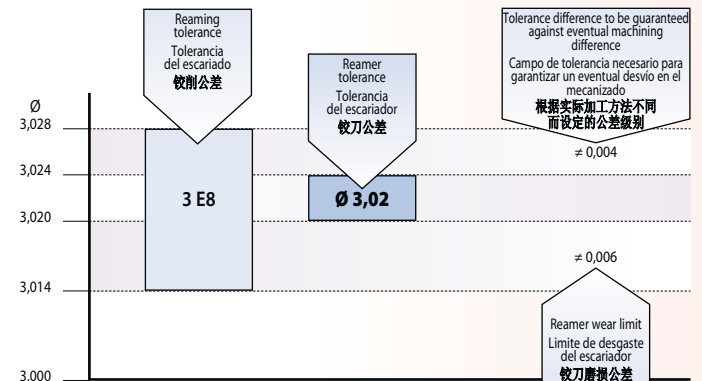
Reaming tolerance
Tolerancia del escariado
铰削公差

Reamer tolerance
Tolerancia del escariador
铰刀公差

Tolerance difference to be guaranteed against eventual machining difference
Campo de tolerancia necesario para garantizar un eventual desvío en el mecanizado
根据实际加工方法不同而设定的公差级别

Ø
3,028
3,024
3,020
3,014
3,000

3 E8

Ø 3,02

≠ 0,004

≠ 0,006

Reamer wear limit
Limite de desgaste del escariador
铰刀磨损公差